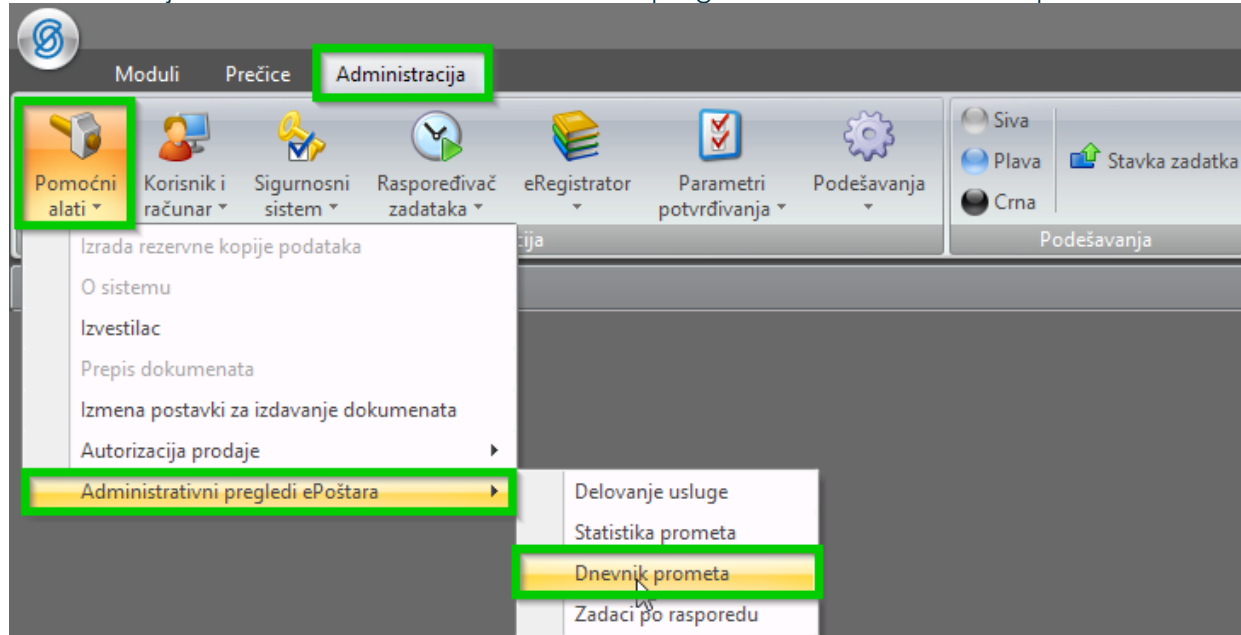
Moduli Prečice Administracija

Pomoćni alati

Korisnik i računar

Sigurnosni sistem

Raspoređivač zadataka

eRegistrator

Parametri potvrđivanja

Podešavanja

Siva

Plava

Crna

Stavka zadatka

cija

Podešavanja

Izrada rezervne kopije podataka

O sistemu

Izvestilac

Prepis dokumenata

Izmena postavki za izdavanje dokumenata

Autorizacija prodaje

Administrativni pregledi ePoštara

Delovanje usluge

Statistika prometa

Dnevnik prometa

Zadaci po rasporedu